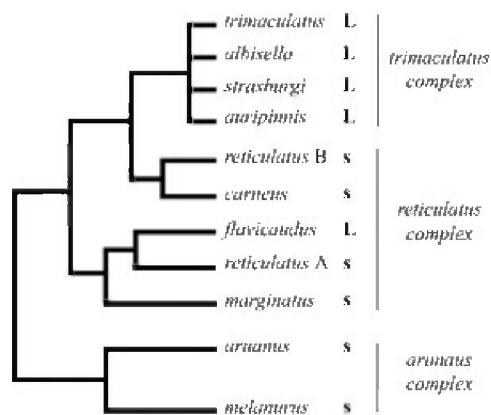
trimaculatus L
albisello L
strasburgi L
auripinnis L
trimaculatus complex
reticulatus B s
carneus s
flavicaudus L
reticulatus A s
marginatus s
reticulatus complex
aruanus s
melanurus s
aruanus complex